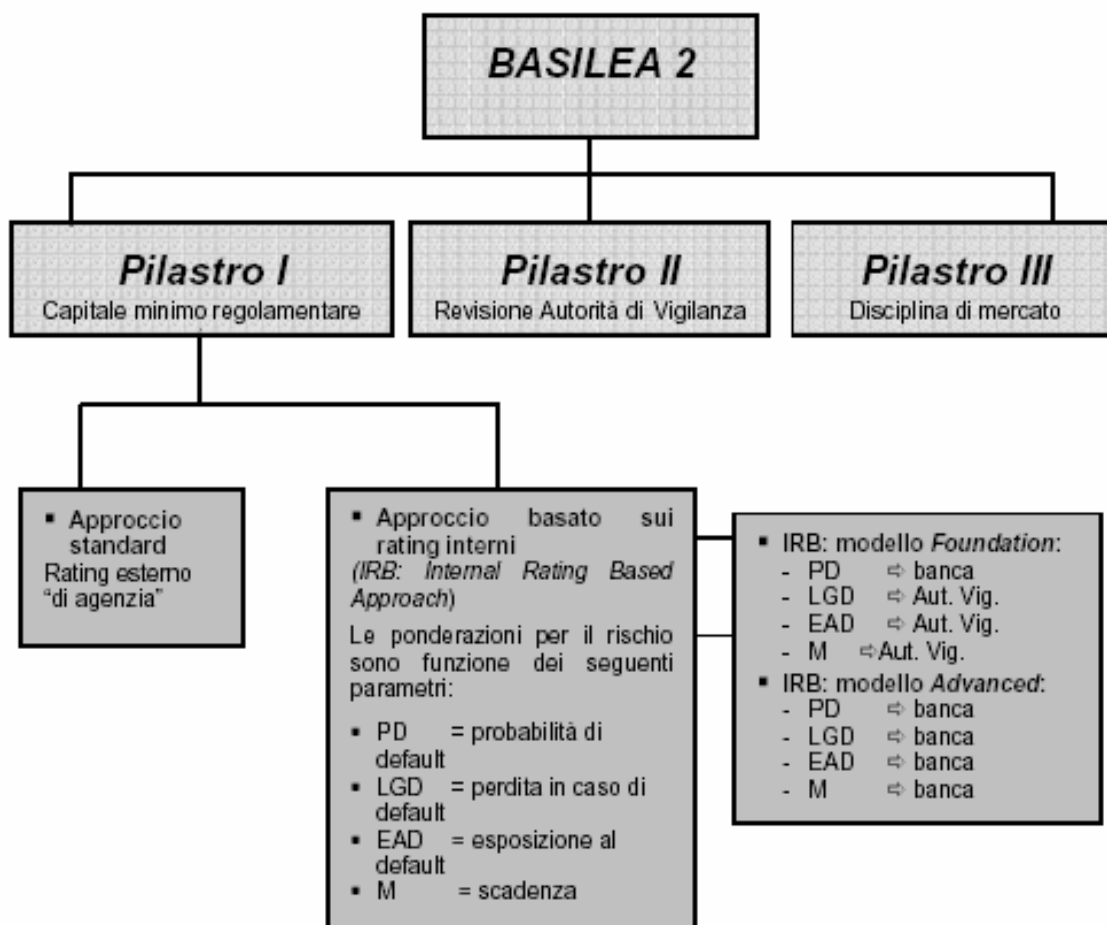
BASILEA 2

Pilastro I
Capitale minimo regolamentare

Pilastro II
Revisione Autorità di Vigilanza

Pilastro III
Disciplina di mercato

▪ Approccio standard
Rating esterno "di agenzia"

▪ Approccio basato sui rating interni
(IRB: Internal Rating Based Approach)

Le ponderazioni per il rischio sono funzione dei seguenti parametri:

▪ PD = probabilità di default
▪ LGD = perdita in caso di default
▪ EAD = esposizione al default
▪ M = scadenza

▪ IRB: modello Foundation:
- PD ⇨ banca
- LGD ⇨ Aut. Vig.
- EAD ⇨ Aut. Vig.
- M ⇨ Aut. Vig.
▪ IRB: modello Advanced:
- PD ⇨ banca
- LGD ⇨ banca
- EAD ⇨ banca
- M ⇨ banca